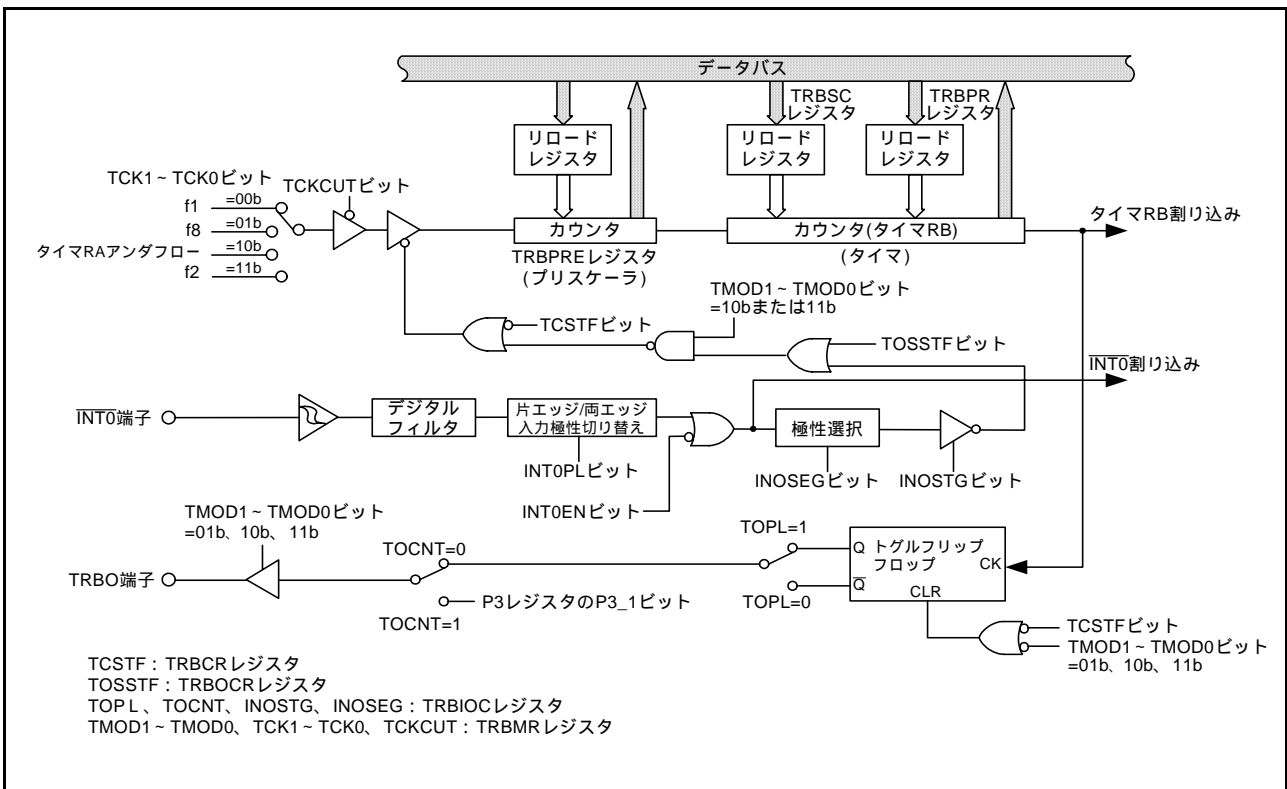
データバス

TRBSC
レジスタ

TRBPR
レジスタ

リロード
レジスタ

リロード
レジスタ

リロード
レジスタ

TCK1 ~ TCK0ビット

TCKCUTビット

f1 =00b
f8 =01b
タイマRAアンダフロー =10b
f2 =11b

カウンタ

TRBPREレジスタ
(プリスケーラ)

カウンタ(タイマRB)
(タイマ)

タイマRB割り込み

TMOD1 ~ TMOD0ビット
=10bまたは11b

TCSTFビット

TOSSTFビット

$\overline{INT0}$割り込み

$\overline{INT0}$端子

デジタル
フィルタ

片エッジ/両エッジ
入力極性切り替え

INT0PLビット

INT0ENビット

極性選択

INOSEGビット

INOSTGビット

TMOD1 ~ TMOD0ビット
=01b、10b、11b

TOCNT=0

TOPL=1

Q トグルフリップ
フロップ

CK

$\overline{Q}$

TOPL=0

CLR

TRBO端子

P3レジスタのP3_1ビット

TOCNT=1

TCSTFビット
TMOD1 ~ TMOD0ビット
=01b、10b、11b

TCSTF：TRBCRレジスタ
TOSSTF：TRBOCRレジスタ
TOPL、TOCNT、INOSTG、INOSEG：TRBIOCレジスタ
TMOD1 ~ TMOD0、TCK1 ~ TCK0、TCKCUT：TRBMRレジスタ